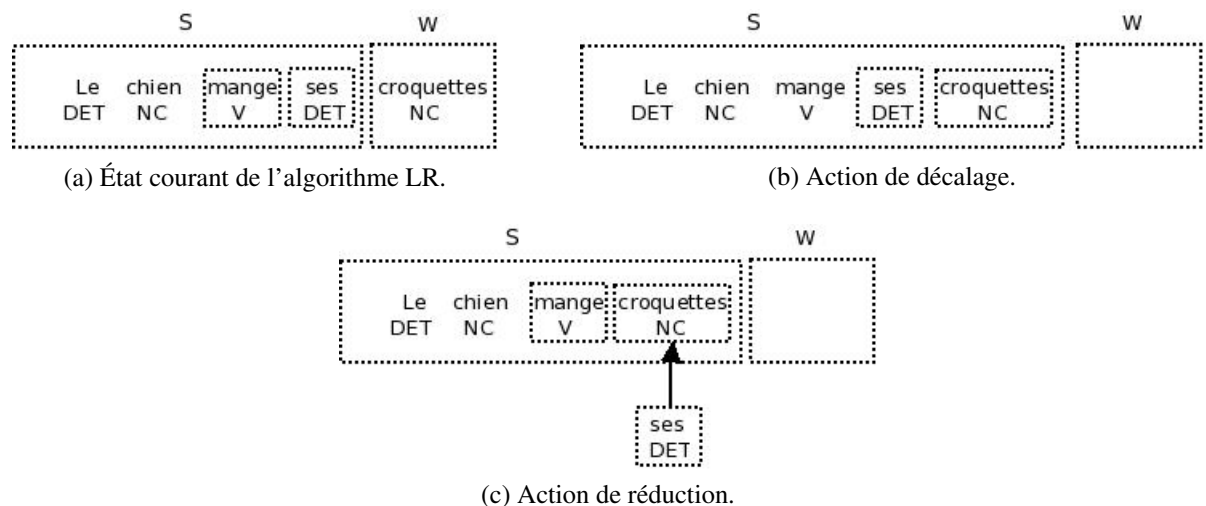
S W
Le DET chien NC mange V ses DET croquettes NC

(a) État courant de l'algorithme LR.

S W
Le DET chien NC mange V ses DET croquettes NC

(b) Action de décalage.

S W
Le DET chien NC mange V croquettes NC
ses DET

(c) Action de réduction.